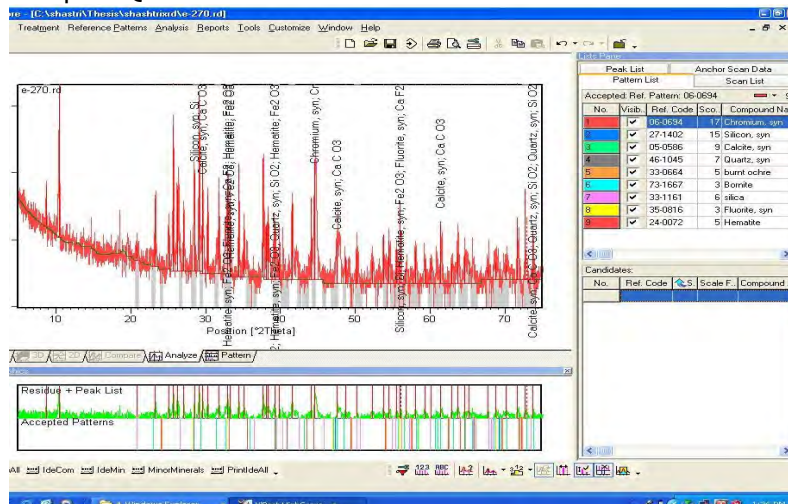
re - [C:\shastri\Thesis\shashtroud\e-270.rd]

Treatment Reference Patterns Analysis Reports Tools Customize Window Help

e-270.rd

Silicon, syn; Si
Calcite, syn; Ca C O3
Hematite, syn; Fe2 O3; Hematite, syn; Fe2 O3; Hematite, Fe2 O3
Hematite, syn; Fe2 O3; Quartz, syn; Si O2; Hematite, Fe2 O3
Chromium, syn; Cr
Calcite, syn; Ca C O3
Silicon, syn; Si; Hematite, syn; Fe2 O3; Fluorite, syn; Ca F2
Calcite, syn; Ca C O3
Calcite, syn; Ca C O3; Quartz, syn; Si O2; Quartz, syn; Si O2

10 20 30 40 50 60 70
Position [°2Theta]

3D 2D Compare Analyze Pattern

Residue + Peak List
Accepted Patterns

Peak List | Anchor Scan Data
Pattern List | Scan List

Accepted Ref. Pattern: 06-0694

| No. | Visib. | Ref. Code | Sco. | Compound Na |
|---|---|---|---|---|
| 1 | ✓ | 06-0694 | 17 | Chromium, syn |
| 2 | ✓ | 27-1402 | 15 | Silicon, syn |
| 3 | ✓ | 05-0586 | 9 | Calcite, syn |
| 4 | ✓ | 46-1045 | 7 | Quartz, syn |
| 5 | ✓ | 33-0664 | 5 | burnt ochre |
| 6 | ✓ | 73-1667 | 3 | Bornite |
| 7 | ✓ | 33-1161 | 6 | silica |
| 8 | ✓ | 35-0816 | 3 | Fluorite, syn |
| 9 | ✓ | 24-0072 | 5 | Hematite |

Candidates:

| No. | Ref. Code | S. | Scale F. | Compound |
|---|---|---|---|---|

All IdeCom IdeMin MinorMinerals PrintIdeAll